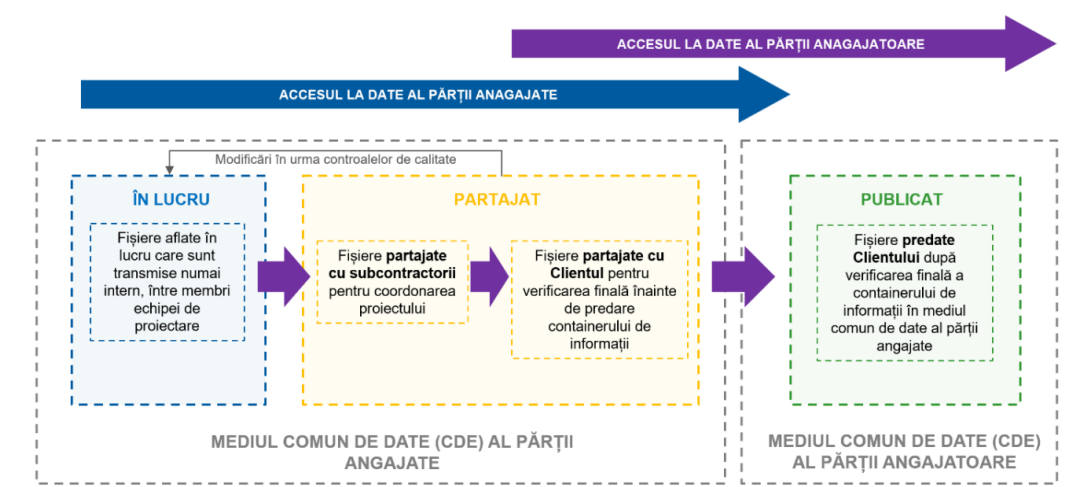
ACCESUL LA DATE AL PĂRȚII ANAGAJATOARE

ACCESUL LA DATE AL PĂRȚII ANAGAJATE

Modificări în urma controalelor de calitate

ÎN LUCRU

Fișiere aflate în lucru care sunt transmise numai intern, între membri echipei de proiectare

PARTAJAT

Fișiere **partajate cu subcontractorii** pentru coordonarea proiectului

Fișiere **partajate cu Clientul** pentru verificarea finală înainte de predare containerului de informații

PUBLICAT

Fișiere **predate Clientului** după verificarea finală a containerului de informații în mediul comun de date al părții angajate

MEDIUL COMUN DE DATE (CDE) AL PĂRȚII ANGAJATE

MEDIUL COMUN DE DATE (CDE) AL PĂRȚII ANGAJATOARE